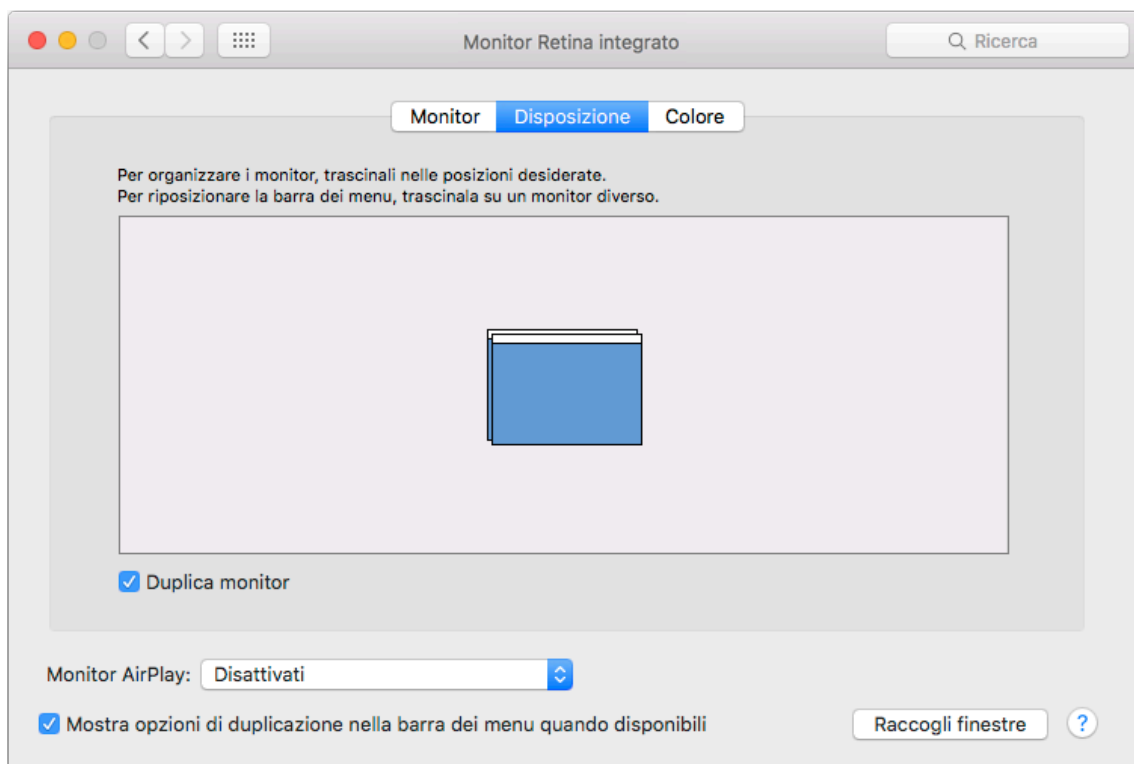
Monitor Retina integrato

Ricerca

Monitor | Disposizione | Colore

Per organizzare i monitor, trascinali nelle posizioni desiderate.
Per riposizionare la barra dei menu, trascinala su un monitor diverso.

Duplica monitor

Monitor AirPlay: Disattivati

Mostra opzioni di duplicazione nella barra dei menu quando disponibili

Raccogli finestre

?